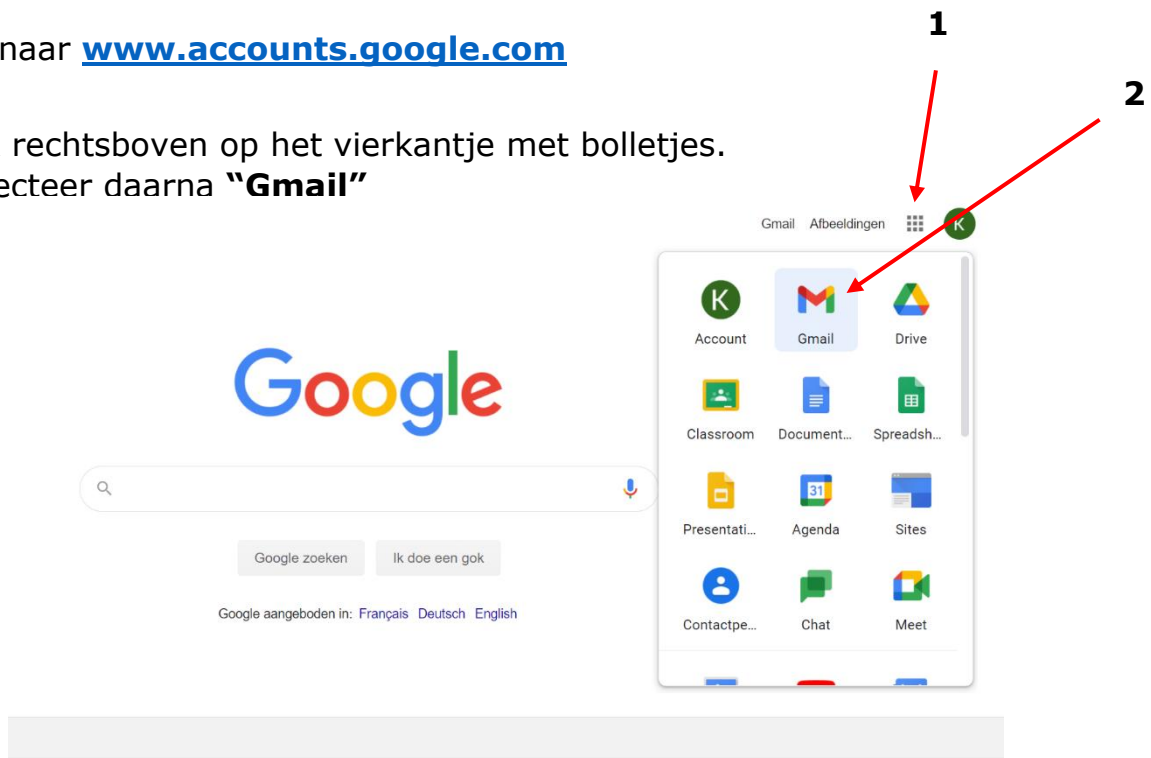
naar **www.accounts.google.com**

1

2

rechtsboven op het vierkantje met bolletjes. ecteer daarna **"Gmail"**

Gmail Afbeeldingen K

K
Account
Gmail
Drive
Classroom
Document...
Spreadsh...
Presentati...
31
Agenda
Sites
Contactpe...
Chat
Meet

Google

Google zoeken
Ik doe een gok

Google aangeboden in: Français Deutsch English